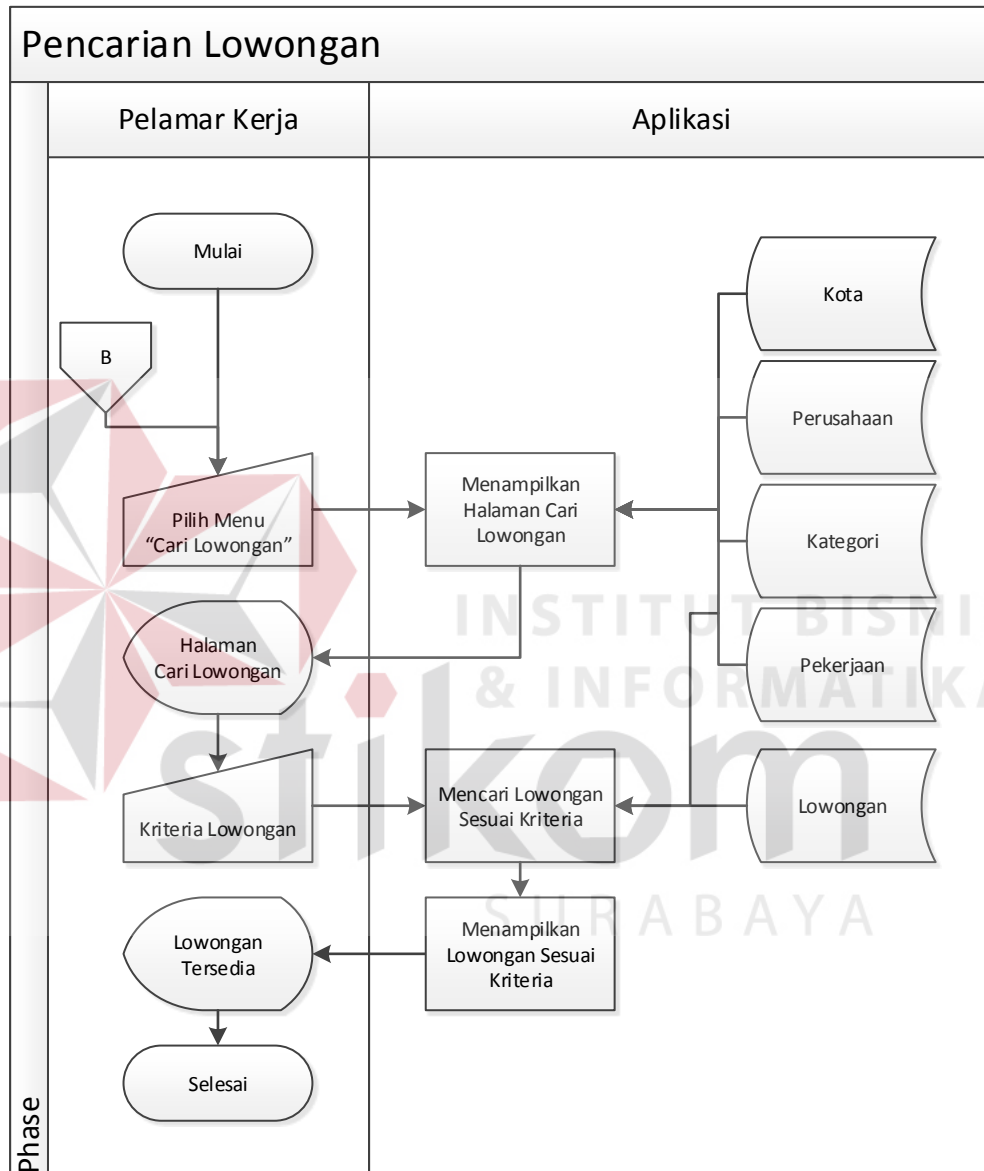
Pencarian Lowongan

Pelamar Kerja

Aplikasi

Mulai

B

Kota

Perusahaan

Pilih Menu "Cari Lowongan"

Menampilkan Halaman Cari Lowongan

Kategori

Halaman Cari Lowongan

Pekerjaan

Kriteria Lowongan

Mencari Lowongan Sesuai Kriteria

Lowongan

Lowongan Tersedia

Menampilkan Lowongan Sesuai Kriteria

Selesai

Phase

INSTITUT BISNIS & INFORMATIKA

stikom

SURABAYA